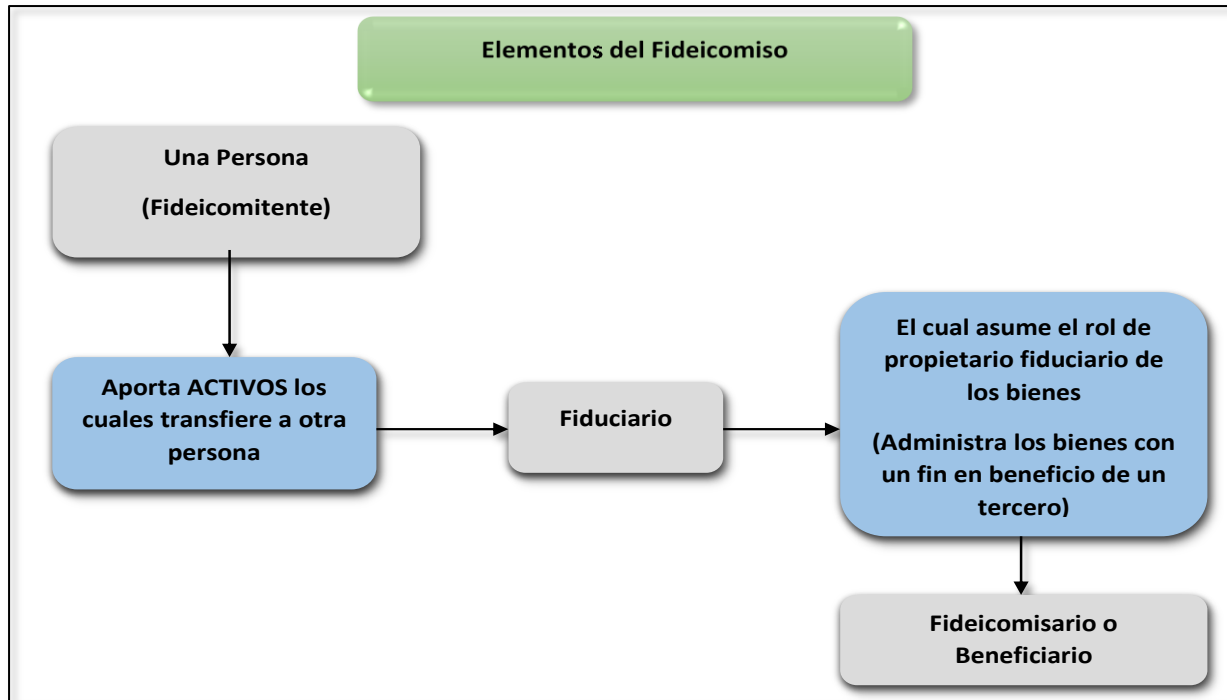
Elementos del Fideicomiso

Una Persona

(Fideicomitente)

Aporta ACTIVOS los cuales transfiere a otra persona

Fiduciario

El cual asume el rol de propietario fiduciario de los bienes

(Administra los bienes con un fin en beneficio de un tercero)

Fideicomisario o Beneficiario